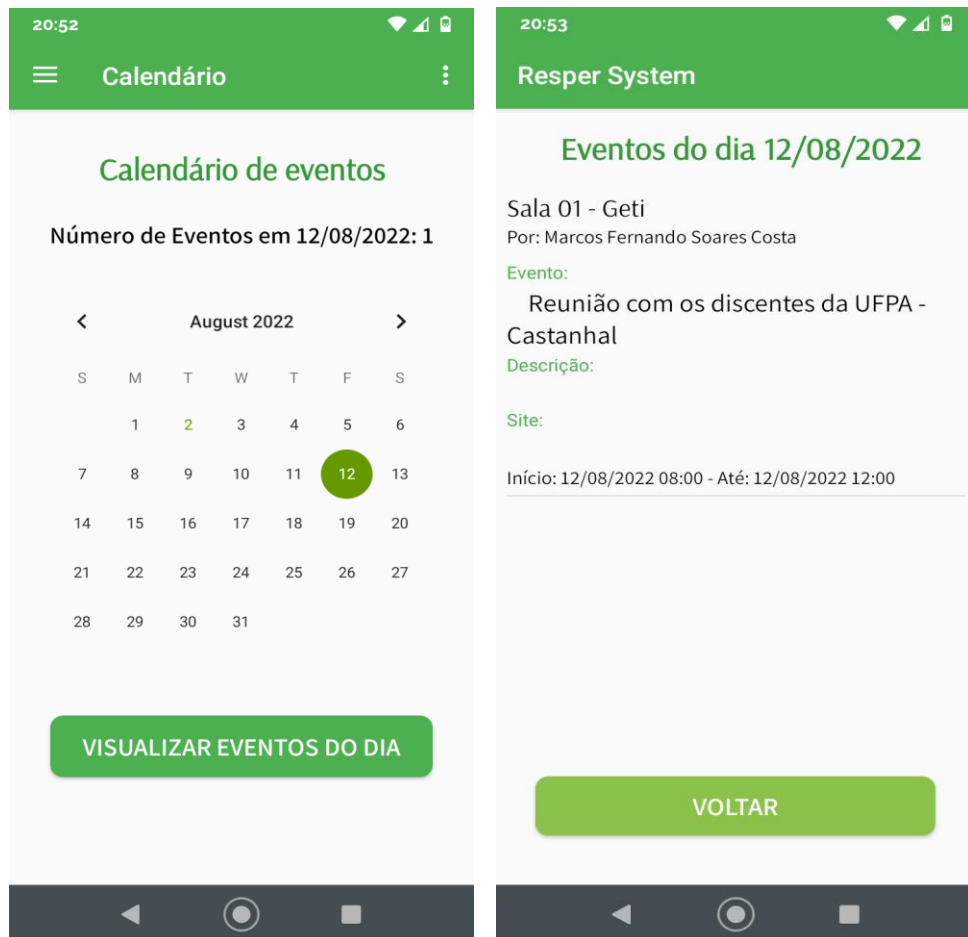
20:52

Calendário

Calendário de eventos

Número de Eventos em 12/08/2022: 1

August 2022

| S | M | T | W | T | F | S |
|---|---|---|---|---|---|---|
| | 1 | 2 | 3 | 4 | 5 | 6 |
| 7 | 8 | 9 | 10 | 11 | 12 | 13 |
| 14 | 15 | 16 | 17 | 18 | 19 | 20 |
| 21 | 22 | 23 | 24 | 25 | 26 | 27 |
| 28 | 29 | 30 | 31 | | | |

VISUALIZAR EVENTOS DO DIA

20:53

Resper System

Eventos do dia 12/08/2022

Sala 01 - Geti
Por: Marcos Fernando Soares Costa

Evento:
Reunião com os discentes da UFPA - Castanhal

Descrição:

Site:

Início: 12/08/2022 08:00 - Até: 12/08/2022 12:00

VOLTAR